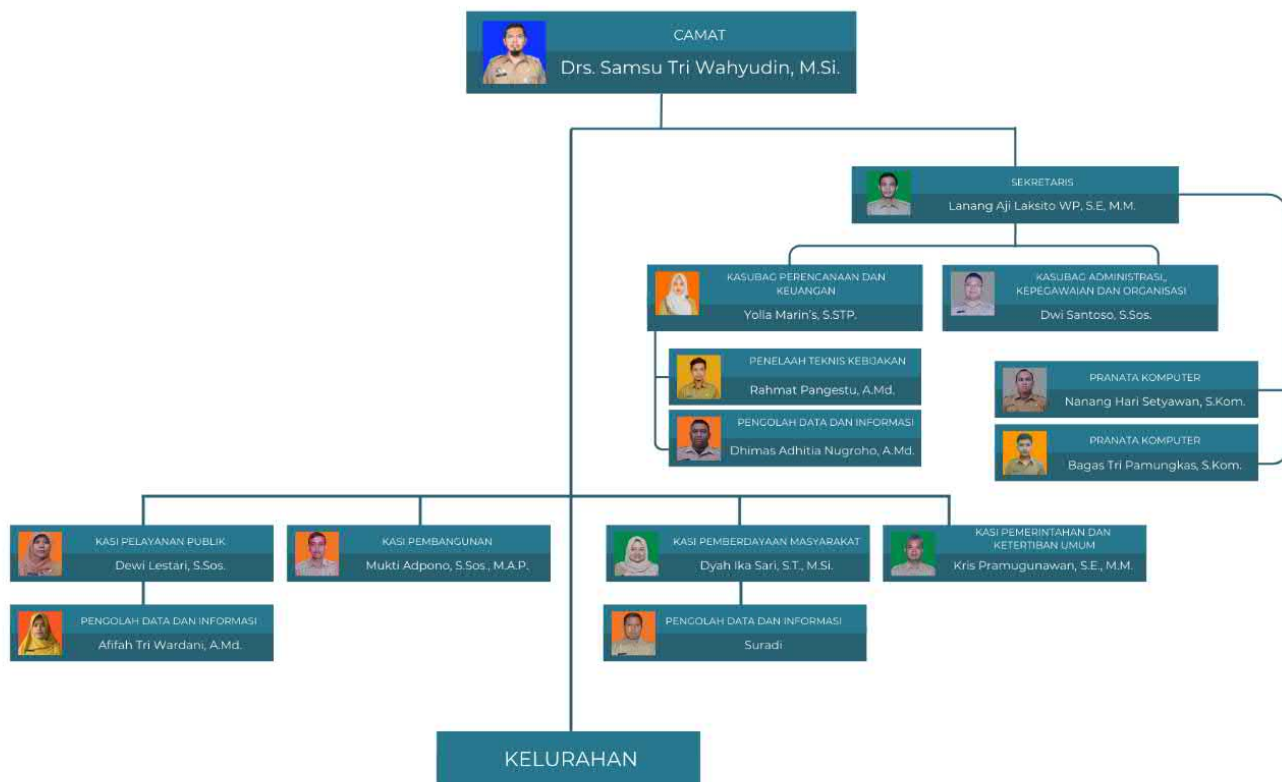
CAMAT
Drs. Samsu Tri Wahyudin, M.Si.

SEKRETARIS
Lanang Aji Laksito WP, S.E, M.M.

KASUBAG PERENCANAAN DAN KEUANGAN
Yolla Marin's, S.STP.

KASUBAG ADMINISTRASI, KEPEGAWAIAN DAN ORGANISASI
Dwi Santoso, S.Sos.

PENELAAH TEKNIS KEBIJAKAN
Rahmat Pangestu, A.Md.

PENGOLAH DATA DAN INFORMASI
Dhimas Adhitia Nugroho, A.Md.

PRANATA KOMPUTER
Nanang Hari Setyawan, S.Kom.

PRANATA KOMPUTER
Bagas Tri Pamungkas, S.Kom.

KASI PELAYANAN PUBLIK
Dewi Lestari, S.Sos.

PENGOLAH DATA DAN INFORMASI
Afifah Tri Wardani, A.Md.

KASI PEMBANGUNAN
Mukti Adpono, S.Sos., M.A.P.

KASI PEMBERDAYAAN MASYARAKAT
Dyah Ika Sari, S.T., M.Si.

PENGOLAH DATA DAN INFORMASI
Suradi

KASI PEMERINTAHAN DAN KETERTIBAN UMUM
Kris Pramugunawan, S.E., M.M.

KELURAHAN